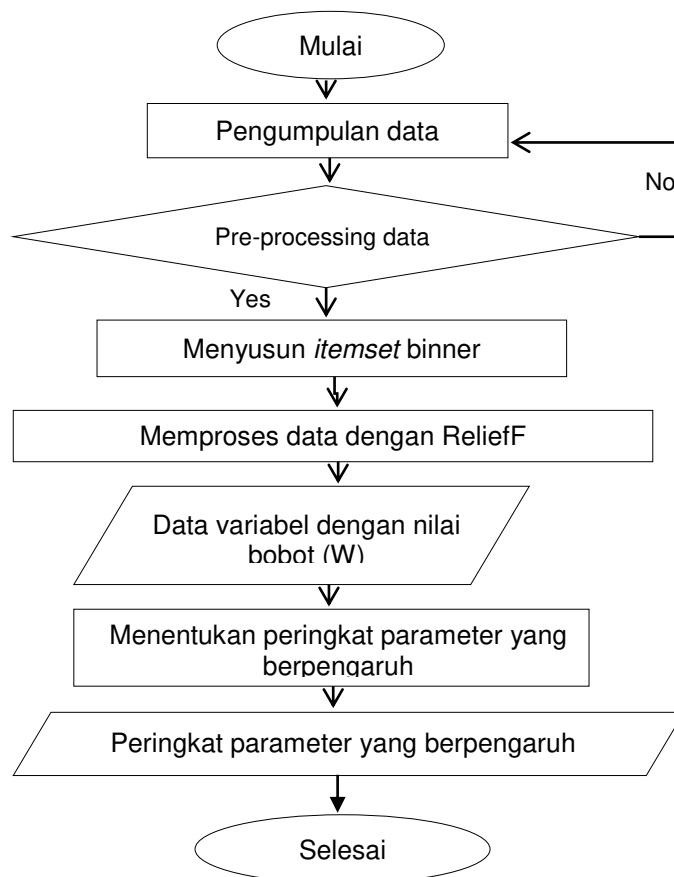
Mulai

Pengumpulan data

No

Pre-processing data

Yes

Menyusun *itemset* binner

Memproses data dengan ReliefF

Data variabel dengan nilai bobot (W)

Menentukan peringkat parameter yang berpengaruh

Peringkat parameter yang berpengaruh

Selesai